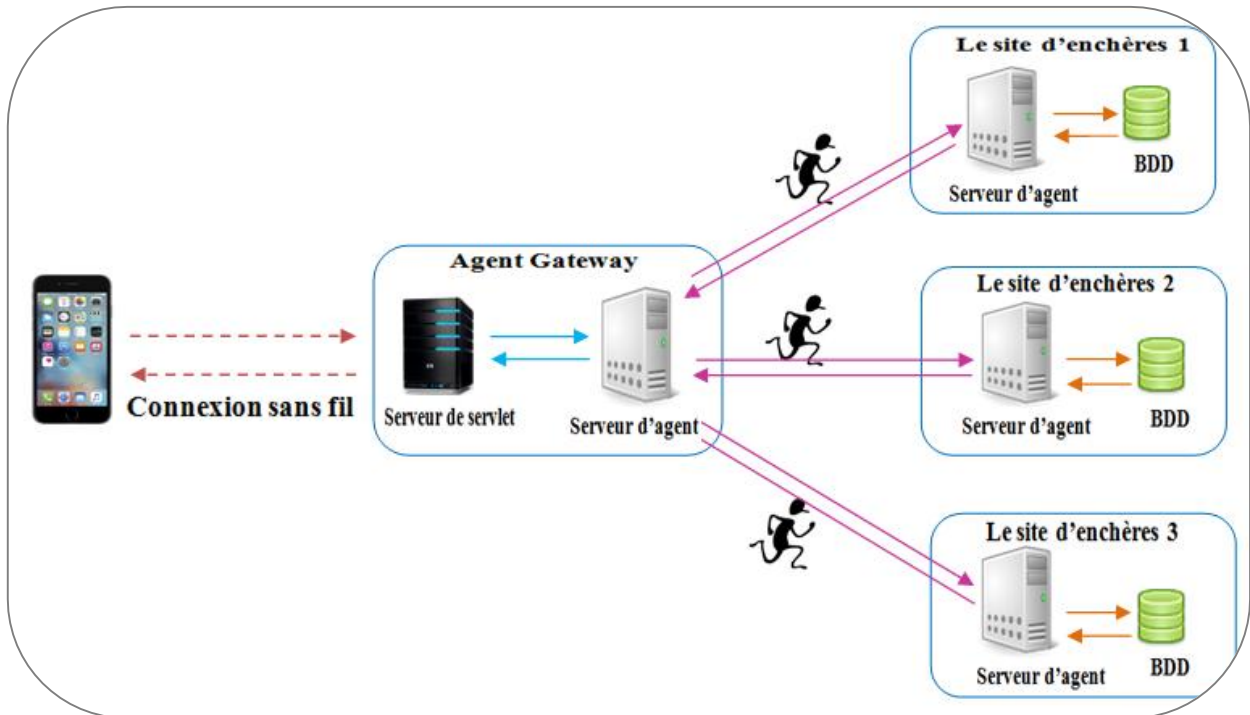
Le site d'enchères 1

BDD

Serveur d'agent

Agent Gateway

Le site d'enchères 2

Connexion sans fil

Serveur de servlet

Serveur d'agent

Serveur d'agent

BDD

Le site d'enchères 3

Serveur d'agent

BDD